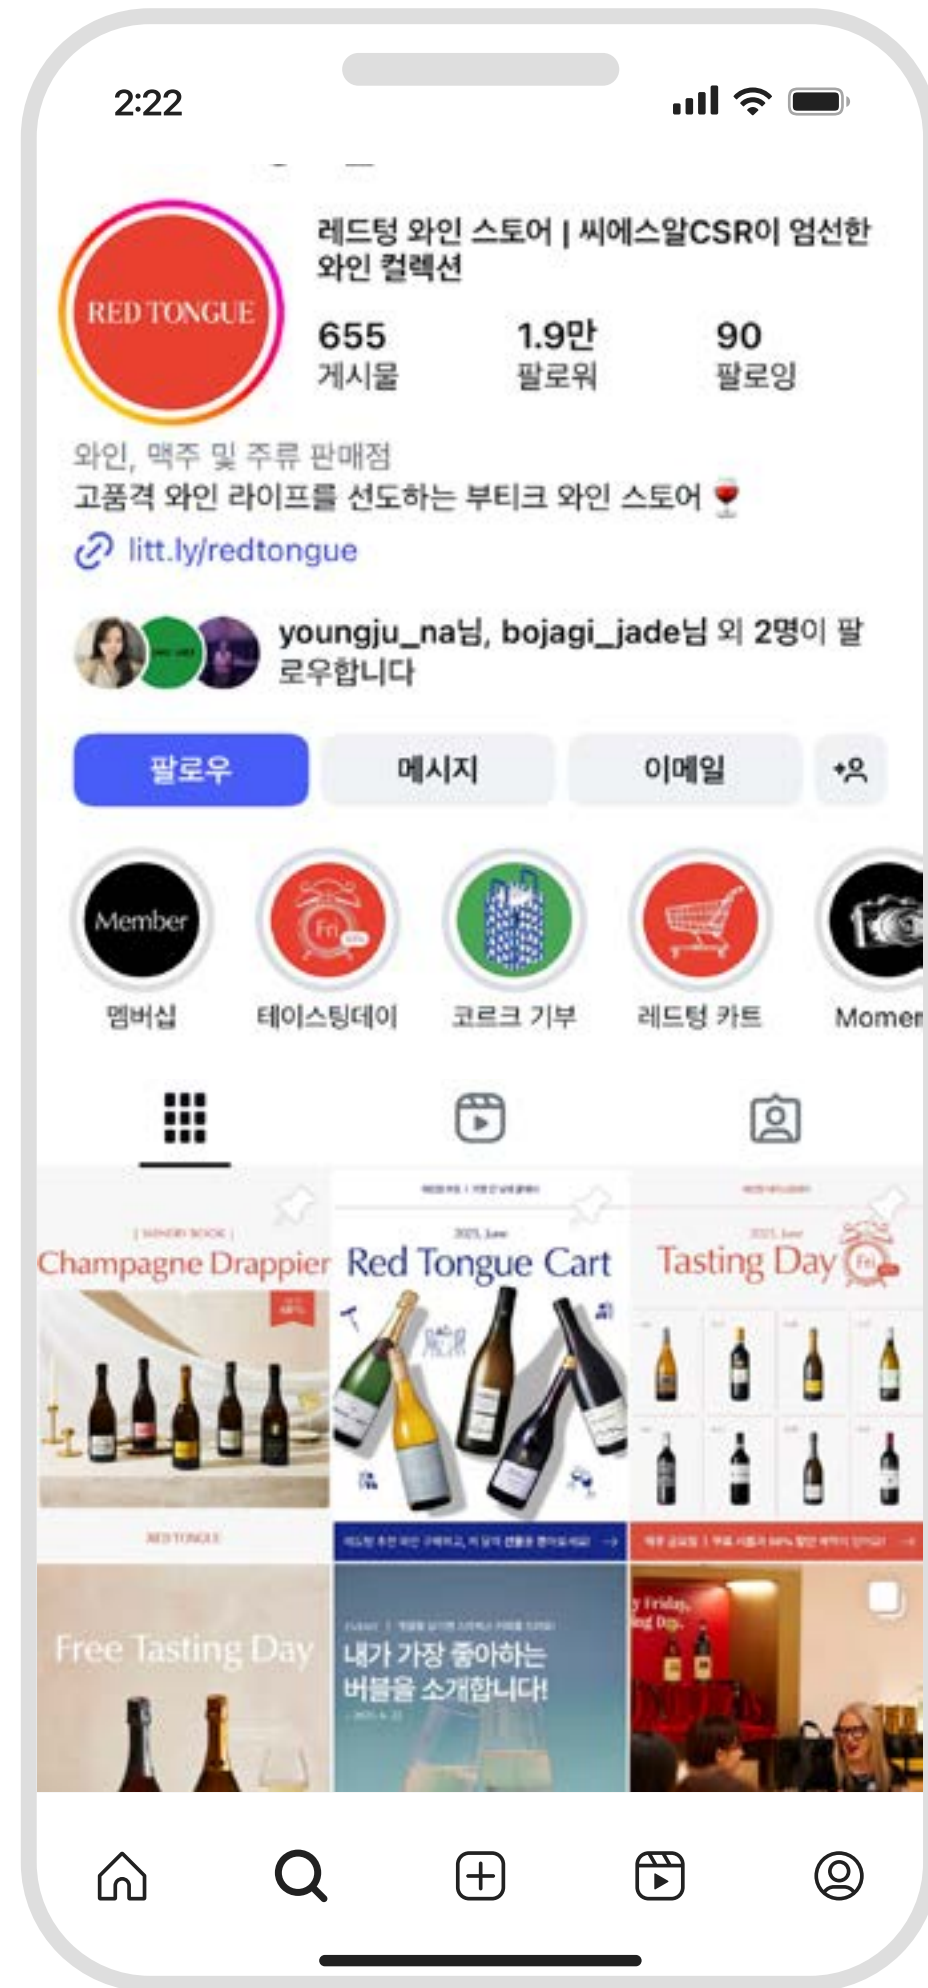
2:22

RED TONGUE

레드텅 와인 스토어 | 씨에스알CSR이 엄선한 와인 컬렉션

655
게시물

1.9만
팔로워

90
팔로잉

와인, 맥주 및 주류 판매점
고품격 와인 라이프를 선도하는 부티크 와인 스토어 🍷
litt.ly/redtongue

youngju_na님, bojagi_jade님 외 2명이 팔로우합니다

팔로우
메시지
이메일

Member
멤버십
Fri
테이스팅데이
코르크 기부
레드텅 카트
Momen

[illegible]
Champagne Drappier

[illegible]
Red Tongue Cart
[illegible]

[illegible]
Tasting Day
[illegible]

Free Tasting Day

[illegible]
내가 가장 좋아하는 버블을 소개합니다!
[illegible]

Friday
ing Day